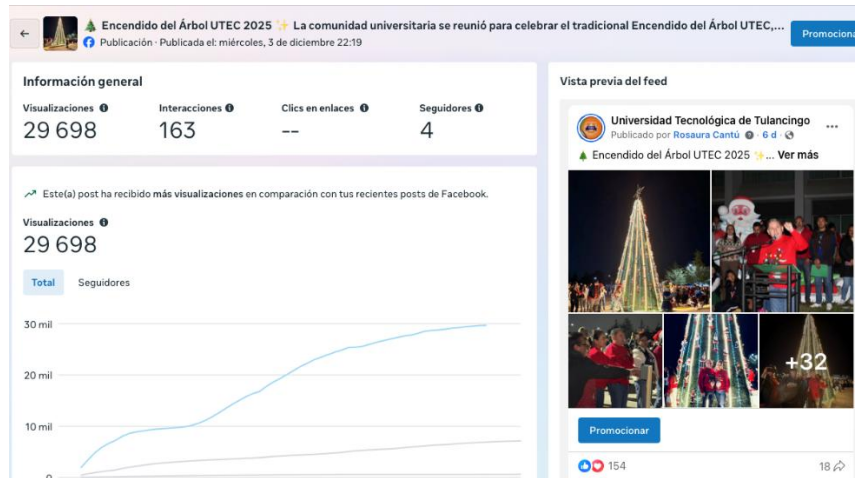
🎄 Encendido del Árbol UTEC 2025 ✨ La comunidad universitaria se reunió para celebrar el tradicional Encendido del Árbol UTEC,...
Publicación · Publicada el: miércoles, 3 de diciembre 22:19
Promociona

Información general

| Visualizaciones | Interacciones | Clics en enlaces | Seguidores |
|---|---|---|---|
| 29 698 | 163 | -- | 4 |

Este(a) post ha recibido más visualizaciones en comparación con tus recientes posts de Facebook.

Visualizaciones
29 698

Total Seguidores

30 mil
20 mil
10 mil
0

Vista previa del feed

Universidad Tecnológica de Tulancingo
Publicado por Rosaura Cantú · 6 d ·
🎄 Encendido del Árbol UTEC 2025 ✨... Ver más

+32

Promocionar

154
18